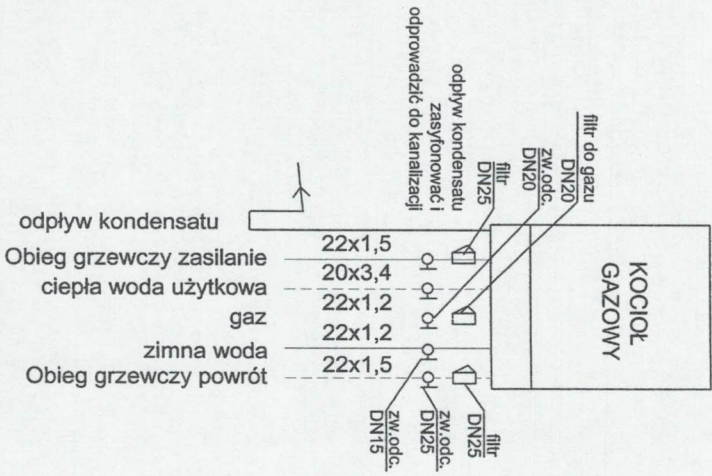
odprowadzić do kanalizacji
zasyfonować i
odpływ kondensatu

filtr
DN25

zw.odc.
DN20

filtr do gazu
DN20

odpływ kondensatu
Obieg grzewczy zasilanie
ciepła woda użytkowa
gaz
zimna woda
Obieg grzewczy powrót

22x1,5
20x3,4
22x1,2
22x1,2
22x1,5

KOCIOŁ
GAZOWY

zw.odc.
DN15

zw.odc.
DN25

filtr
DN25